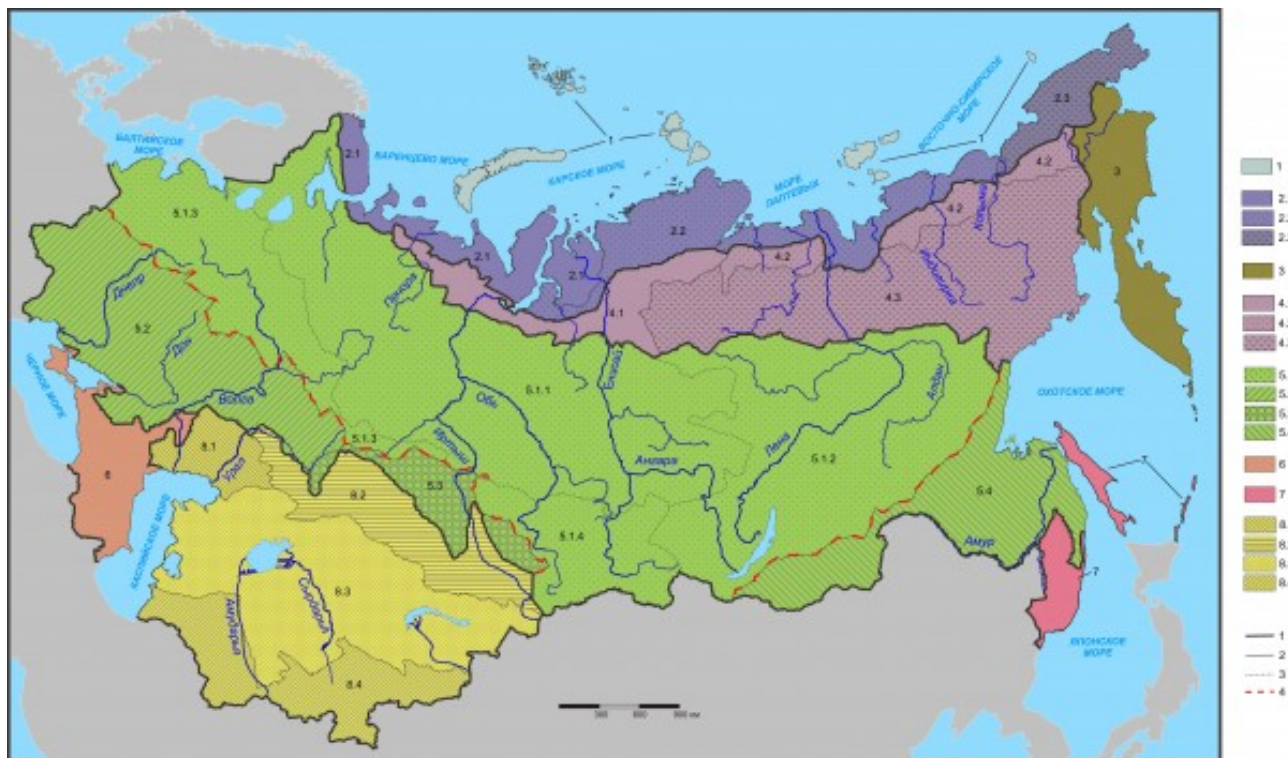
БАЛТИЙСКОЕ МОРЕ
БАРЕНЦЕВО МОРЕ
КАРСКОЕ МОРЕ
МОРЕ ЛАПТЕВЫХ
ВОСТОЧНО-СИБИРСКОЕ МОРЕ
ОХОТСКОЕ МОРЕ
ЯПОНСКОЕ МОРЕ
ЧЕРНОЕ МОРЕ
КАСПИЙСКОЕ МОРЕ

2.1
2.1
2.1
2.2
2.3
3
4.1
4.2
4.2
4.2
4.3
5.1.1
5.1.2
5.1.3
5.1.3
5.1.4
5.2
5.3
5.4
6
7
8.1
8.2
8.3
8.4
1

Днепр
Дон
Волга
Печора
Урал
Обь
Иртыш
Енисей
Ангара
Лена
Алдан
Колыма
Индигирка
Амур
Амударья
Сырдарья

300 600 900 км

1
2.
2.
2.
3
4.
4.
4.
5.
5.
5.
5.
6
7
8.
8.
8.
8.
1
2
3
4